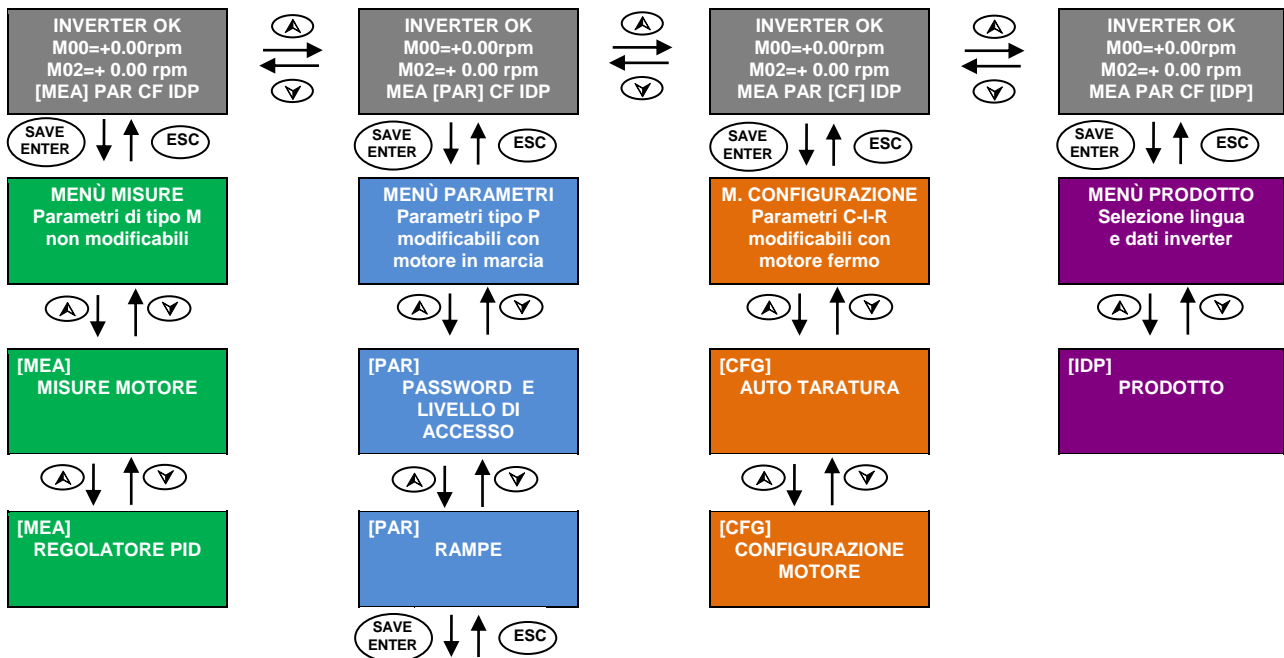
INVERTER OK
M00=+0.00rpm
M02=+ 0.00 rpm
[MEA] PAR CF IDP

SAVE ENTER
ESC

MENÙ MISURE
Parametri di tipo M non modificabili

[MEA]
MISURE MOTORE

[MEA]
REGOLATORE PID

INVERTER OK
M00=+0.00rpm
M02=+ 0.00 rpm
MEA [PAR] CF IDP

SAVE ENTER
ESC

MENÙ PARAMETRI
Parametri tipo P modificabili con motore in marcia

[PAR]
PASSWORD E LIVELLO DI ACCESSO

[PAR]
RAMPE

SAVE ENTER
ESC

INVERTER OK
M00=+0.00rpm
M02=+ 0.00 rpm
MEA PAR [CF] IDP

SAVE ENTER
ESC

M. CONFIGURAZIONE
Parametri C-I-R modificabili con motore fermo

[CFG]
AUTO TARATURA

[CFG]
CONFIGURAZIONE MOTORE

INVERTER OK
M00=+0.00rpm
M02=+ 0.00 rpm
MEA PAR CF [IDP]

SAVE ENTER
ESC

MENÙ PRODOTTO
Selezione lingua e dati inverter

[IDP]
PRODOTTO